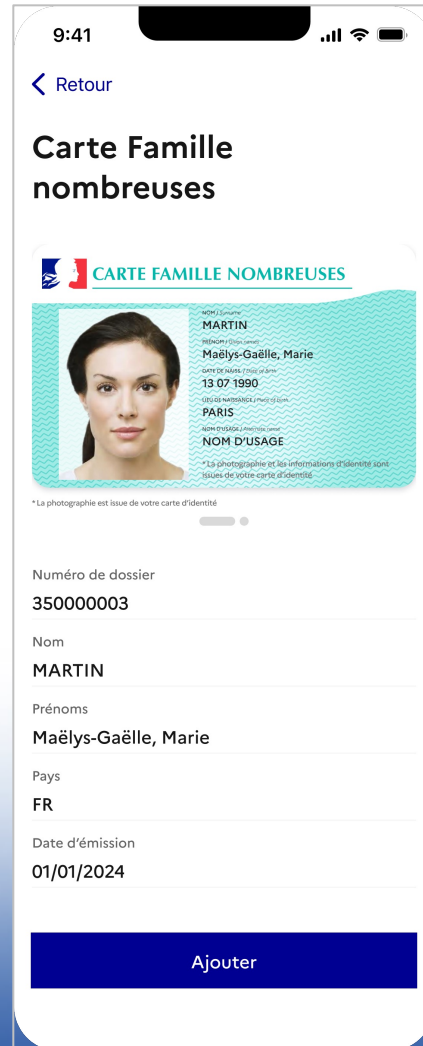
9:41

< Retour

Carte Famille nombreuses

CARTE FAMILLE NOMBREUSES

NOM / Surname
MARTIN
PRÉNOM / Given names
Maëlys-Gaëlle, Marie
DATE DE NAISS. / Date of birth
13 07 1990
LIEU DE NAISSANCE / Place of birth
PARIS
NOM D'USAGE / Alternate name
NOM D'USAGE

* La photographie et les informations d'identité sont issues de votre carte d'identité

* La photographie est issue de votre carte d'identité

Numéro de dossier
350000003

Nom
MARTIN

Prénoms
Maëlys-Gaëlle, Marie

Pays
FR

Date d'émission
01/01/2024

Ajouter